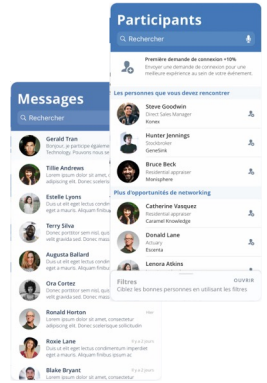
Participants

Rechercher

Première demande de connexion : +10%
Envoyer une demande de connexion pour une meilleure expérience au sein de votre événement.

Les personnes que vous devez rencontrer

Steve Goodwin
Chief Sales Manager
Konex

Hunter Jennings
Stockbroker
GeneSink

Bruce Beck
Residential appraiser
Mamsphere

Plus d'opportunités de networking

Catherine Vasquez
Residential appraiser
Caramel Knowledge

Donald Lane
Actuary
Essenta

Lenora Adkins

Filtres
Ciblez les bonnes personnes en utilisant les filtres

OUVRIR

Messages

Rechercher

Gerald Tran
Bonjour, je participe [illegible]

Tillie Andrews
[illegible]

Estelle Lyons
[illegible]

Terry Silva
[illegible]

Augusta Ballard
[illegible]

Ora Cortez
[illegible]

Ronald Horton
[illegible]

Roxie Lane
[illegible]

Blake Bryant
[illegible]